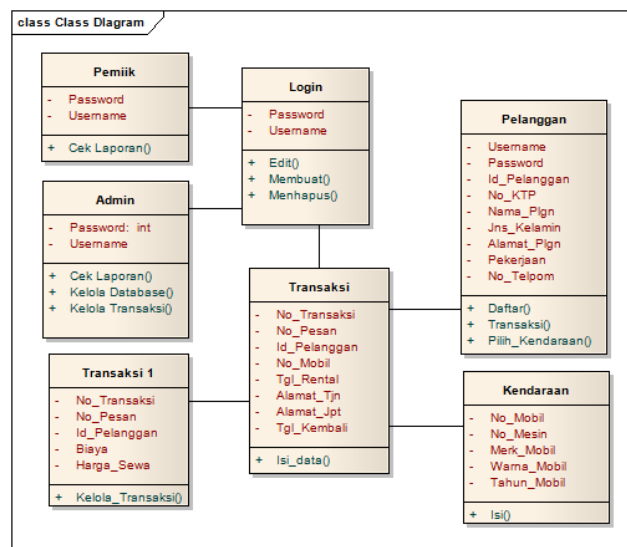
class Class Diagram

Pemiik
- Password
- Username
+ Cek Laporan()

Login
- Password
- Username
+ Edit()
+ Membuat()
+ Menhapus()

Pelanggan
- Username
- Password
- Id_Pelanggan
- No_KTP
- Nama_Plgn
- Jns_Kelamin
- Alamat_Plgn
- Pekerjaan
- No_Telpom
+ Daftar()
+ Transaksi()
+ Pilih_Kendaraan()

Admin
- Password: int
- Username
+ Cek Laporan()
+ Kelola Database()
+ Kelola Transaksi()

Transaksi
- No_Transaksi
- No_Pesan
- Id_Pelanggan
- No_Mobil
- Tgl_Rental
- Alamat_Tjn
- Alamat_Jpt
- Tgl_Kembali
+ Isi_data()

Transaksi 1
- No_Transaksi
- No_Pesan
- Id_Pelanggan
- Biaya
- Harga_Sewa
+ Kelola_Transaksi()

Kendaraan
- No_Mobil
- No_Mesin
- Merk_Mobil
- Warna_Mobil
- Tahun_Mobil
+ Isi()